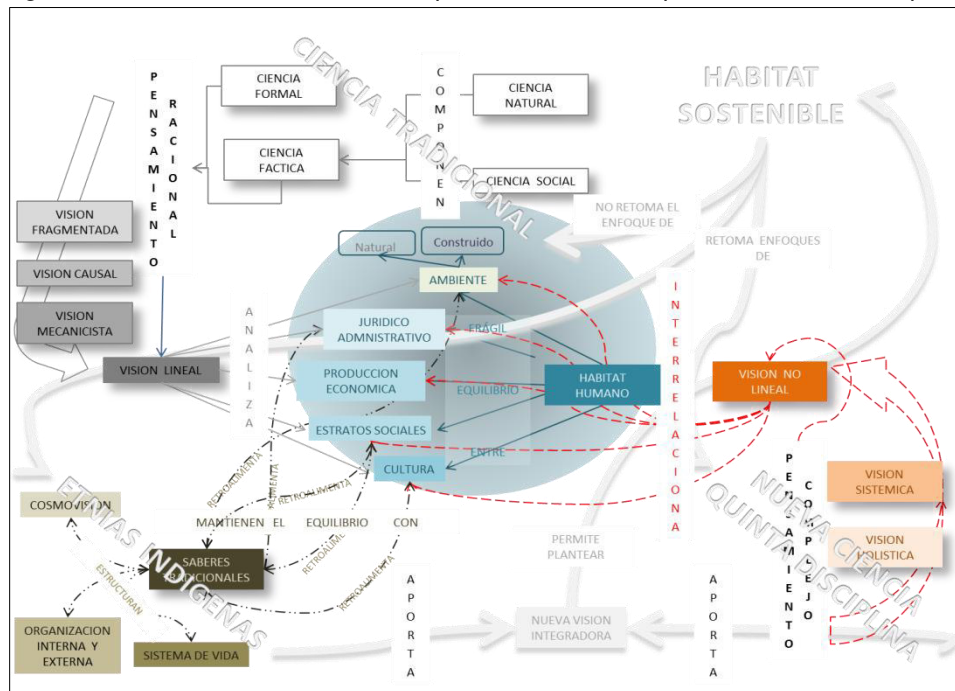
HABITAT SOSTENIBLE

CIENCIA TRADICIONAL

PENSAMIENTO RACIONAL

CIENCIA FORMAL

CIENCIA FACTICA

COMPONEN

CIENCIA NATURAL

CIENCIA SOCIAL

NO RETOMA EL ENFOQUE DE

RETOMA ENFOQUES DE

VISION FRAGMENTADA

VISION CAUSAL

VISION MECANICISTA

VISION LINEAL

ANALIZA

Natural

Construido

AMBIENTE

JURIDICO ADMNISTRATIVO

FRÁGIL

PRODUCCION ECONOMICA

EQUILIBRIO

HABITAT HUMANO

ESTRATOS SOCIALES

ENTRE

CULTURA

INTERRELACIONA

VISION NO LINEAL

PENSAMIENTO COMPLEJO

VISION SISTEMICA

VISION HOLISTICA

NUEVA CIENCIA QUINTA DISCIPLINA

ETNIAS INDIGENAS

COSMOVISION

RETROALIMENTA

RETROALIMENTA

RETROALIMENTA

RETROALIMENTA

RETROALIMENTA

MANTIENEN EL EQUILIBRIO CON

SABERES TRADICIONALES

ESTRUCTURAN

PERMITE PLANTEAR

ORGANIZACION INTERNA Y EXTERNA

SISTEMA DE VIDA

APORTA

NUEVA VISION INTEGRADORA

APORTA